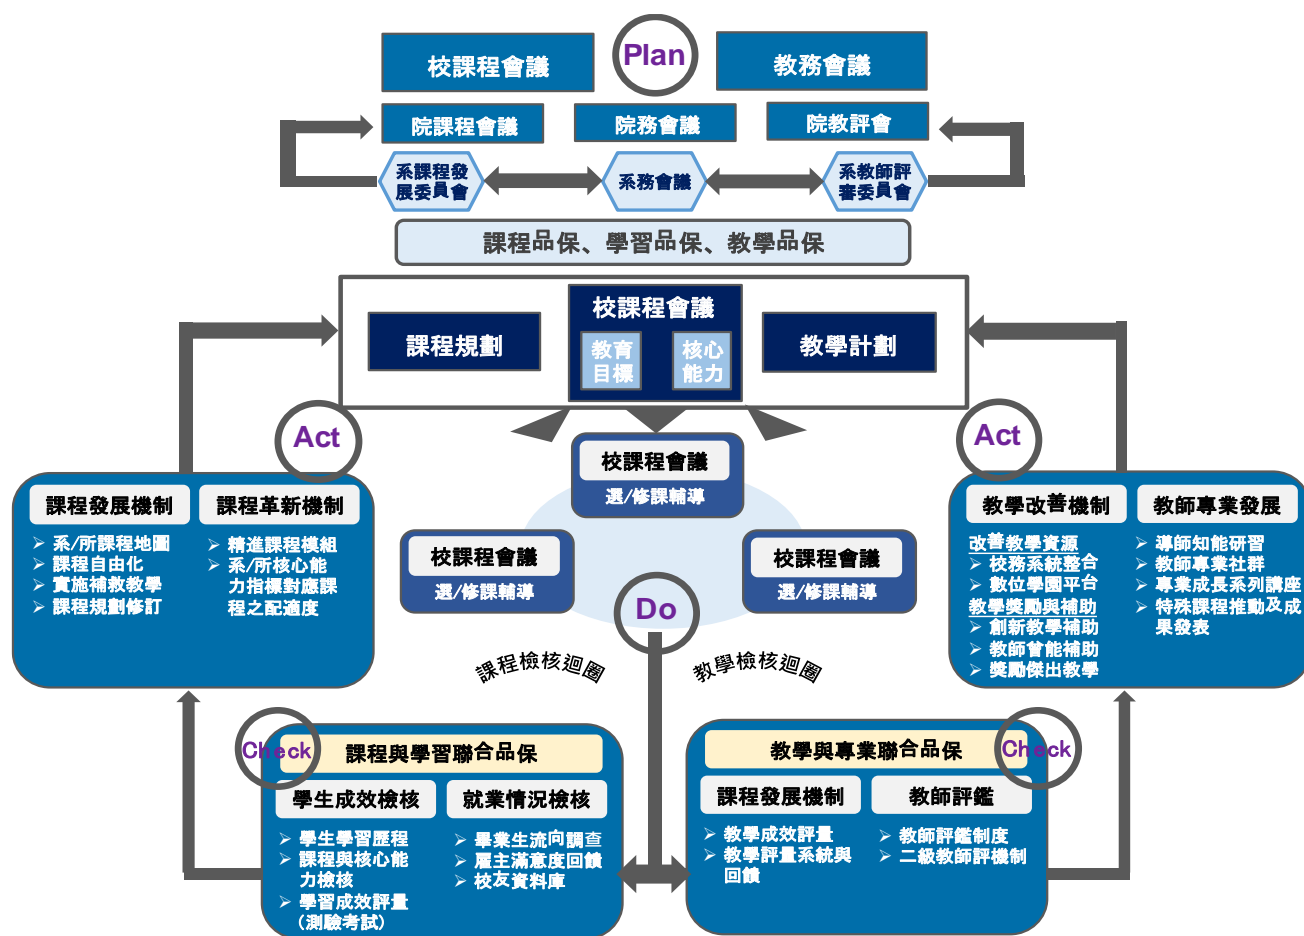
校課程會議

Plan

教務會議

院課程會議

院務會議

院教評會

系課程發展委員會

系務會議

系教師評審委員會

課程品保、學習品保、教學品保

校課程會議

課程規劃

教育目標

核心能力

教學計劃

Act

Act

校課程會議
選/修課輔導

課程發展機制

課程革新機制

➢ 系/所課程地圖
➢ 課程自由化
➢ 實施補救教學
➢ 課程規劃修訂

➢ 精進課程模組
➢ 系/所核心能力指標對應課程之配適度

校課程會議
選/修課輔導

校課程會議
選/修課輔導

教學改善機制

教師專業發展

改善教學資源
➢ 校務系統整合
➢ 數位學園平台
教學獎勵與補助
➢ 創新教學補助
➢ 教師增能補助
➢ 獎勵傑出教學

➢ 導師知能研習
➢ 教師專業社群
➢ 專業成長系列講座
➢ 特殊課程推動及成果發表

Do

課程檢核迴圈

教學檢核迴圈

Check

課程與學習聯合品保

學生成效檢核

就業情況檢核

➢ 學生學習歷程
➢ 課程與核心能力檢核
➢ 學習成效評量（測驗考試）

➢ 畢業生流向調查
➢ 雇主滿意度回饋
➢ 校友資料庫

教學與專業聯合品保

Check

課程發展機制

教師評鑑

➢ 教學成效評量
➢ 教學評量系統與回饋

➢ 教師評鑑制度
➢ 二級教師評機制